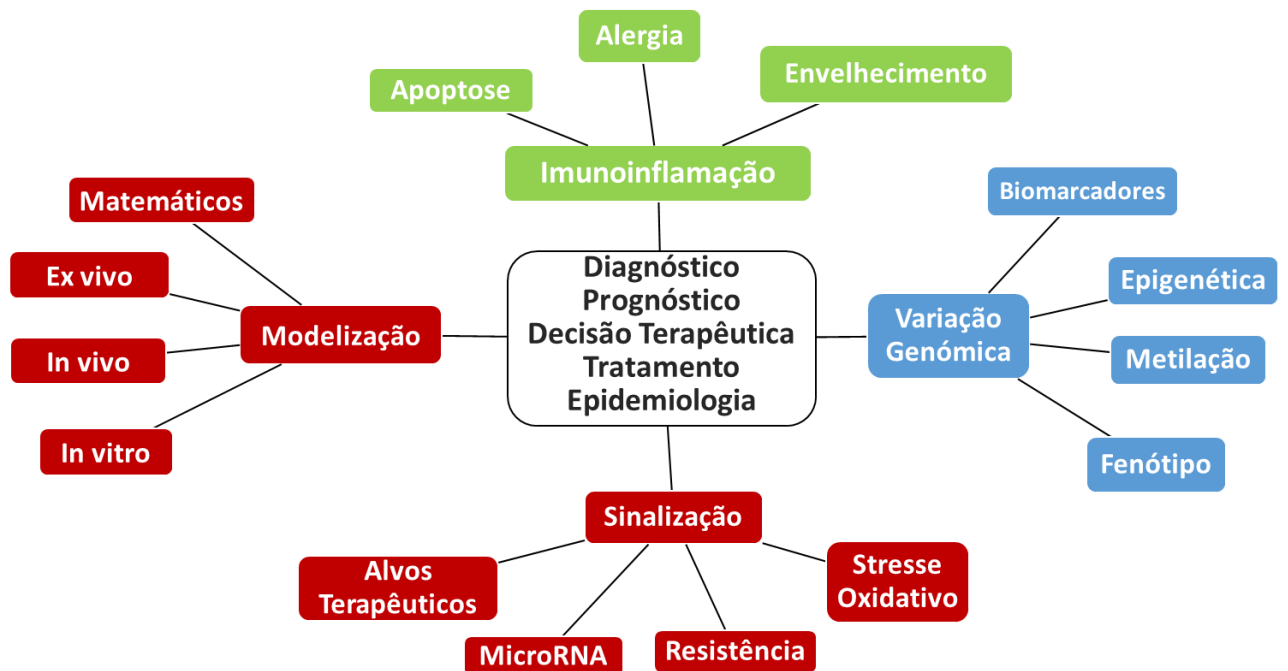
Alergia

Apoptose

Envelhecimento

Imunoinflamação

Matemáticos

Biomarcadores

Ex vivo

Diagnóstico
Prognóstico
Decisão Terapêutica
Tratamento
Epidemiologia

Epigenética

Modelização

Variação Genómica

In vivo

Metilação

In vitro

Fenótipo

Sinalização

Alvos Terapêuticos

Stresse Oxidativo

MicroRNA

Resistência